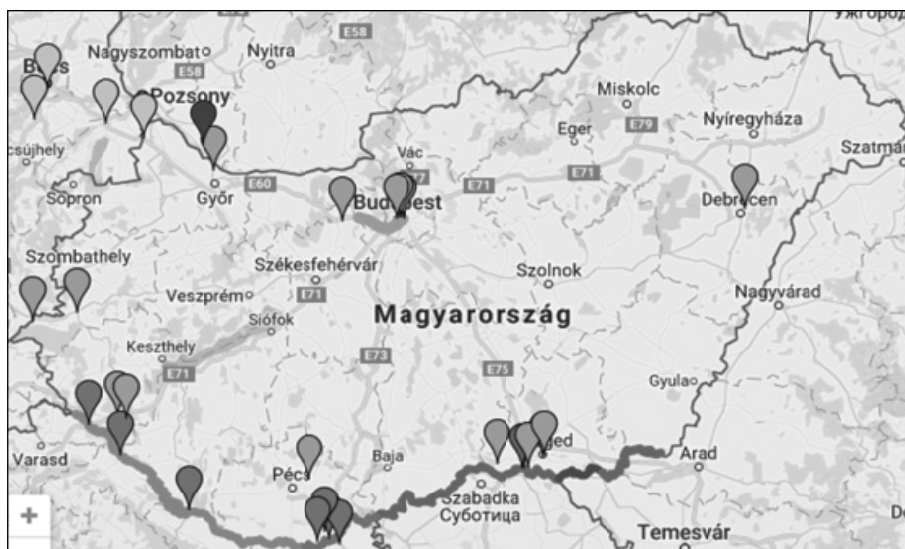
Ужгород
Nagyszombat
Nyitra
E58
E58
Bécs
Pozsony
Miskolc
Eger
E79
Nyíregyháza
csújhely
Szatmár
Vác
Sopron
Győr
E60
E77
E71
E71
Budapest
Debrecen
Szombathely
Székesfehérvár
Szolnok
Veszprém
E71
Nagyvárad
Siófok
Magyarország
Keszthely
E73
E75
E71
Gyula
Varasd
Baja
Szeged
Arad
Pécs
Szabadka
Суботица
Temesvár
+